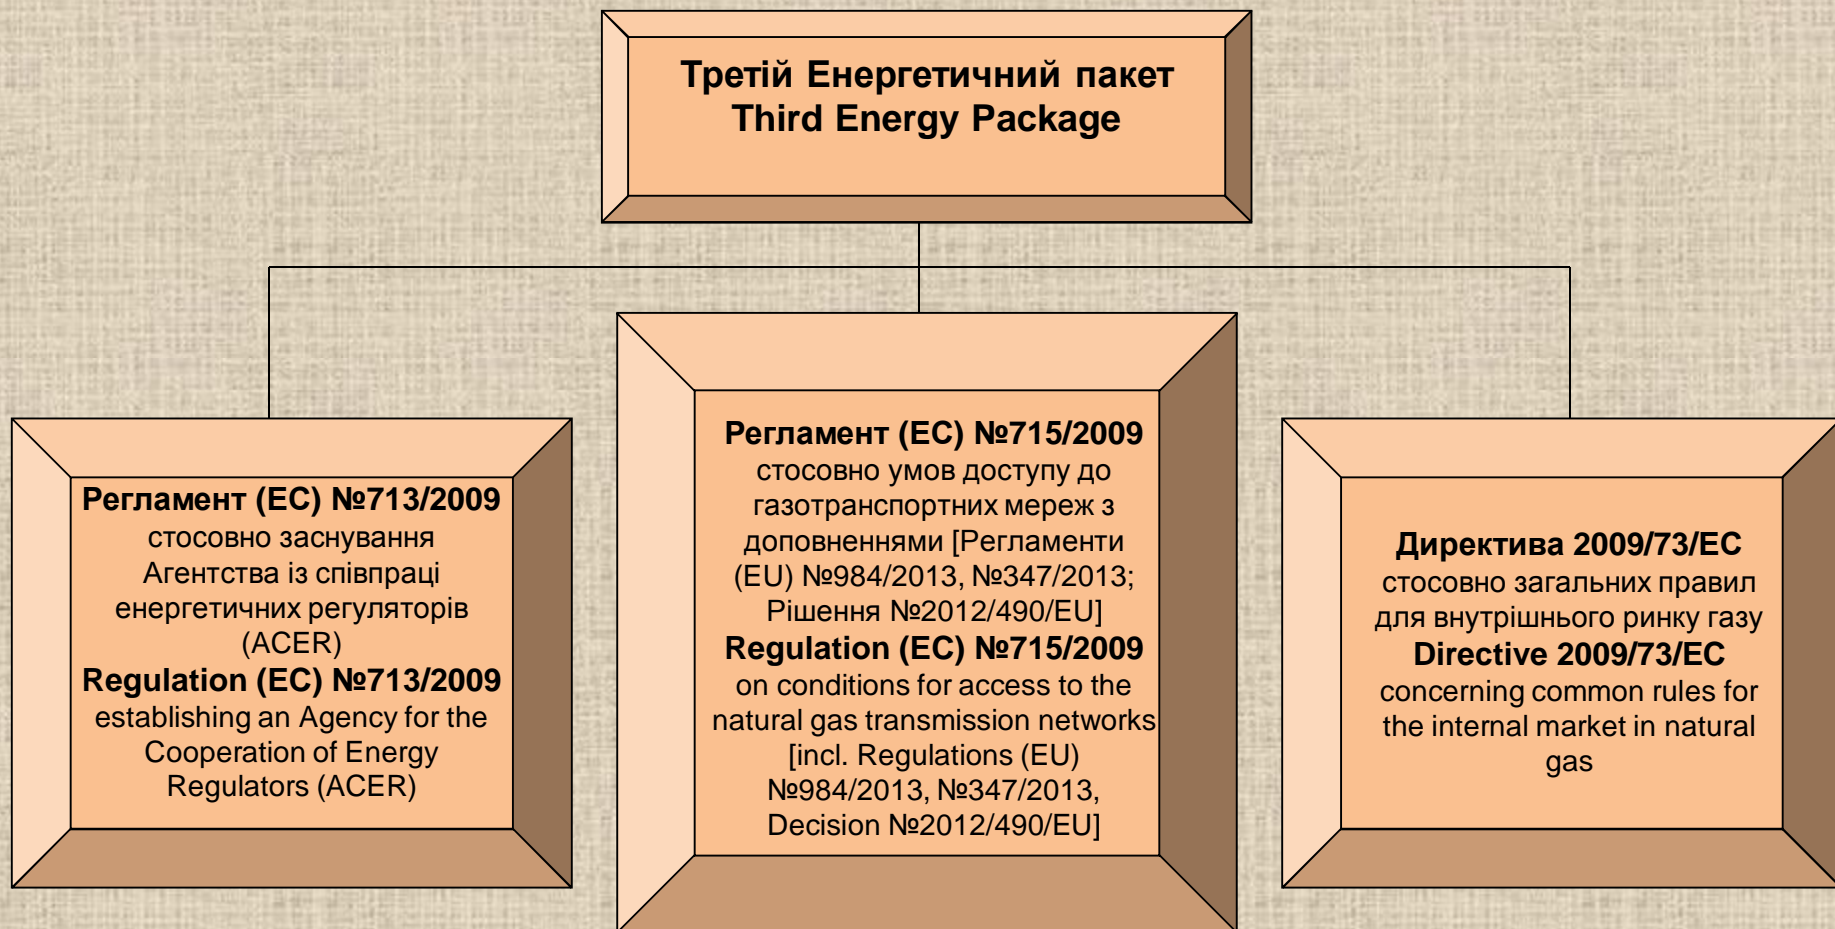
Третій Енергетичний пакет
Third Energy Package

Регламент (ЕС) №713/2009
стосовно заснування Агентства із співпраці енергетичних регуляторів (ACER)
Regulation (EC) №713/2009
establishing an Agency for the Cooperation of Energy Regulators (ACER)

Регламент (ЕС) №715/2009
стосовно умов доступу до газотранспортних мереж з доповненнями [Регламенти (EU) №984/2013, №347/2013; Рішення №2012/490/EU]
Regulation (EC) №715/2009
on conditions for access to the natural gas transmission networks [incl. Regulations (EU) №984/2013, №347/2013, Decision №2012/490/EU]

Директива 2009/73/ЕС
стосовно загальних правил для внутрішнього ринку газу
Directive 2009/73/EC
concerning common rules for the internal market in natural gas